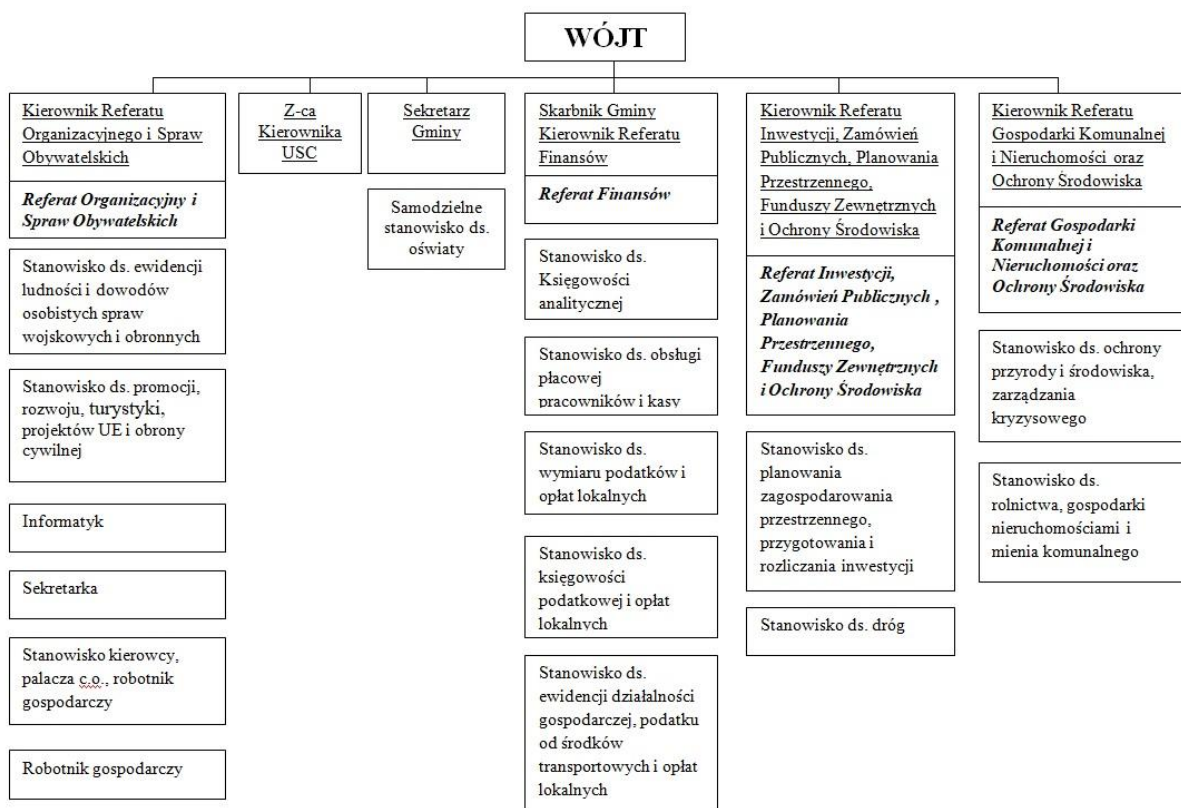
WÓJT

Kierownik Referatu Organizacyjnego i Spraw Obywatelskich

Referat Organizacyjny i Spraw Obywatelskich

Stanowisko ds. ewidencji ludności i dowodów osobistych spraw wojskowych i obronnych

Stanowisko ds. promocji, rozwoju, turystyki, projektów UE i obrony cywilnej

Informatyk

Sekretarka

Stanowisko kierowcy, palacza c.o., robotnik gospodarczy

Robotnik gospodarczy

Z-ca Kierownika USC

Sekretarz Gminy

Samodzielne stanowisko ds. oświaty

Skarbnik Gminy Kierownik Referatu Finansów

Referat Finansów

Stanowisko ds. Księgowości analitycznej

Stanowisko ds. obsługi płacowej pracowników i kasy

Stanowisko ds. wymiaru podatków i opłat lokalnych

Stanowisko ds. księgowości podatkowej i opłat lokalnych

Stanowisko ds. ewidencji działalności gospodarczej, podatku od środków transportowych i opłat lokalnych

Kierownik Referatu Inwestycji, Zamówień Publicznych, Planowania Przestrzennego, Funduszy Zewnętrznych i Ochrony Środowiska

Referat Inwestycji, Zamówień Publicznych , Planowania Przestrzennego, Funduszy Zewnętrznych i Ochrony Środowiska

Stanowisko ds. planowania zagospodarowania przestrzennego, przygotowania i rozliczania inwestycji

Stanowisko ds. dróg

Kierownik Referatu Gospodarki Komunalnej i Nieruchomości oraz Ochrony Środowiska

Referat Gospodarki Komunalnej i Nieruchomości oraz Ochrony Środowiska

Stanowisko ds. ochrony przyrody i środowiska, zarządzania kryzysowego

Stanowisko ds. rolnictwa, gospodarki nieruchomościami i mienia komunalnego